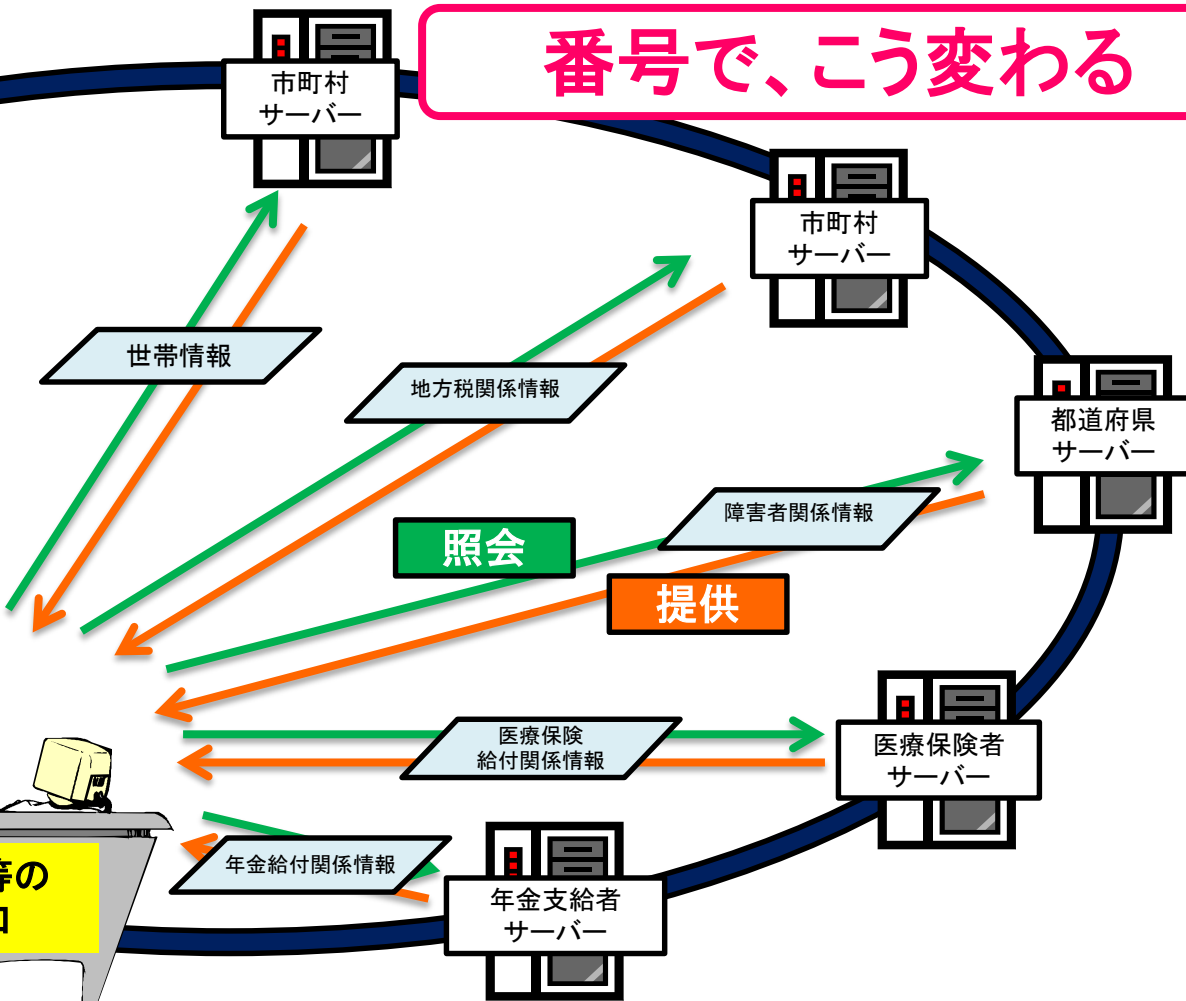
番号で、こう変わる

市町村
サーバー

市町村
サーバー

都道府県
サーバー

医療保険者
サーバー

年金支給者
サーバー

世帯情報

地方税関係情報

障害者関係情報

照会

提供

医療保険
給付関係情報

年金給付関係情報

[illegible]等の
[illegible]口